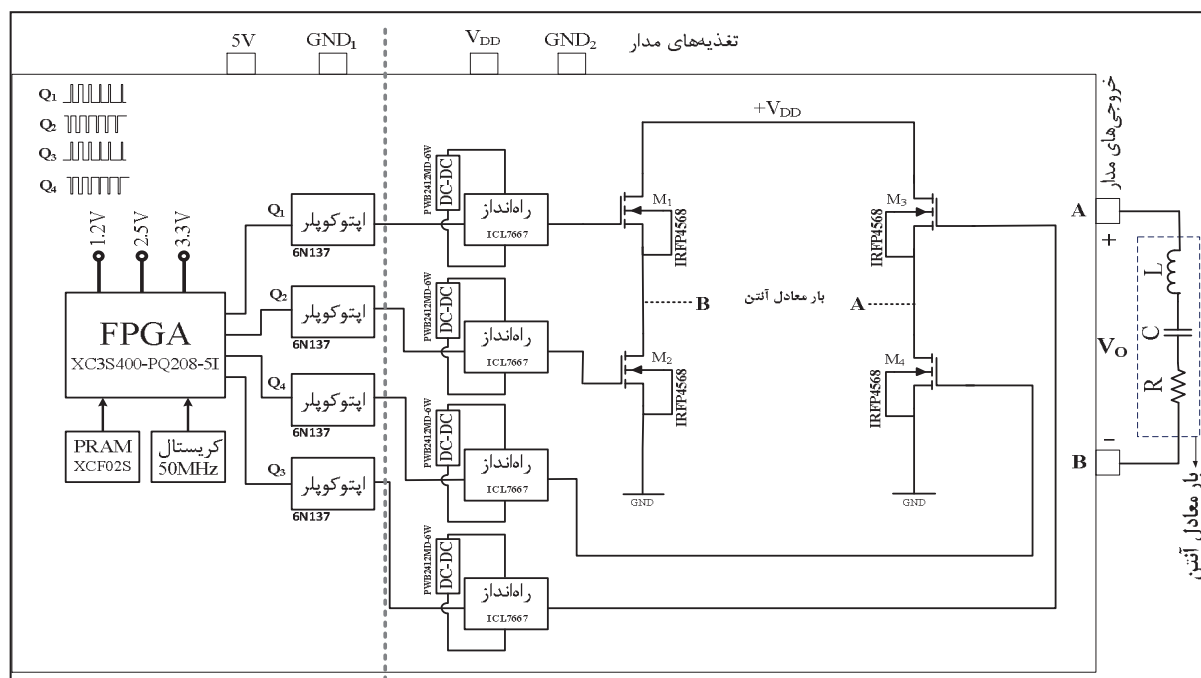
5V
$GND_1$
$V_{DD}$
$GND_2$
تغذیه‌های مدار

$Q_1$
$Q_2$
$Q_3$
$Q_4$

1.2V
2.5V
3.3V

FPGA
XC3S400-PQ208-5I

PRAM
XCF02S

کریستال
50MHz

$Q_1$
اپتوکوپلر
6N137

$Q_2$
اپتوکوپلر
6N137

$Q_4$
اپتوکوپلر
6N137

$Q_3$
اپتوکوپلر
6N137

PWB2412MD-6W
DC-DC
راه‌انداز
ICL7667

PWB2412MD-6W
DC-DC
راه‌انداز
ICL7667

PWB2412MD-6W
DC-DC
راه‌انداز
ICL7667

PWB2412MD-6W
DC-DC
راه‌انداز
ICL7667

$+V_{DD}$
$M_1$
IRFP4568
$M_2$
IRFP4568
$M_3$
IRFP4568
$M_4$
IRFP4568
B
بار معادل آنتن
A
GND
GND

خروجی‌های مدار
A
+
$V_O$
L
C
R
–
B
بار معادل آنتن